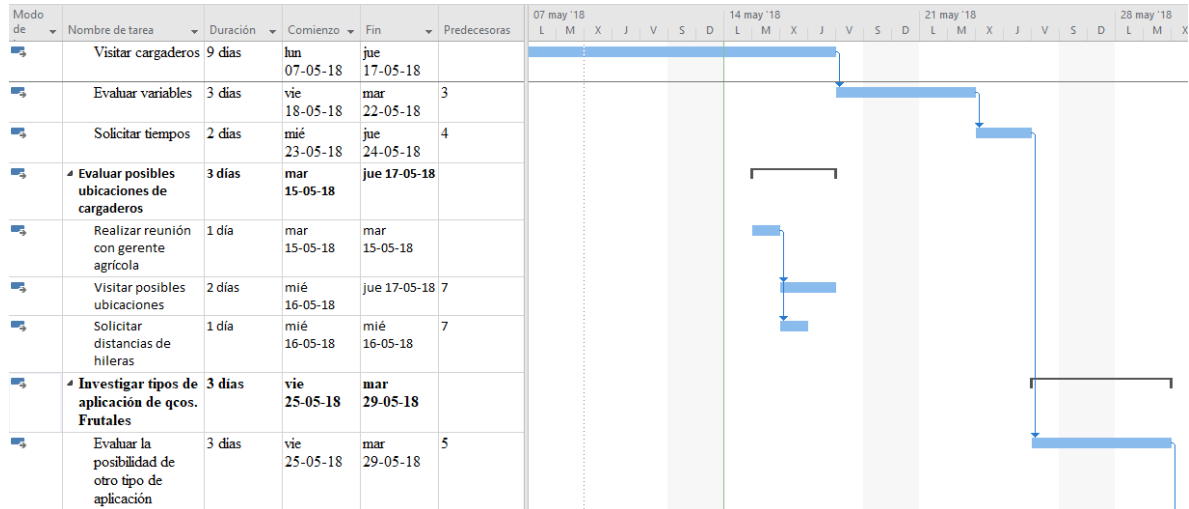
| Modo de | Nombre de tarea | Duración | Comienzo | Fin | Predecesoras |
|---|---|---|---|---|---|
| | Visitar cargaderos | 9 días | lun 07-05-18 | jue 17-05-18 | |
| | Evaluar variables | 3 días | vie 18-05-18 | mar 22-05-18 | 3 |
| | Solicitar tiempos | 2 días | mié 23-05-18 | jue 24-05-18 | 4 |
| | ◢ Evaluar posibles ubicaciones de cargaderos | 3 días | mar 15-05-18 | jue 17-05-18 | |
| | Realizar reunión con gerente agrícola | 1 día | mar 15-05-18 | mar 15-05-18 | |
| | Visitar posibles ubicaciones | 2 días | mié 16-05-18 | jue 17-05-18 | 7 |
| | Solicitar distancias de hileras | 1 día | mié 16-05-18 | mié 16-05-18 | 7 |
| | ◢ Investigar tipos de aplicación de qcos. Frutales | 3 días | vie 25-05-18 | mar 29-05-18 | |
| | Evaluar la posibilidad de otro tipo de aplicación | 3 días | vie 25-05-18 | mar 29-05-18 | 5 |

07 may '18 | L | M | X | J | V | S | D | 14 may '18 | L | M | X | J | V | S | D | 21 may '18 | L | M | X | J | V | S | D | 28 may '18 | L | M | X